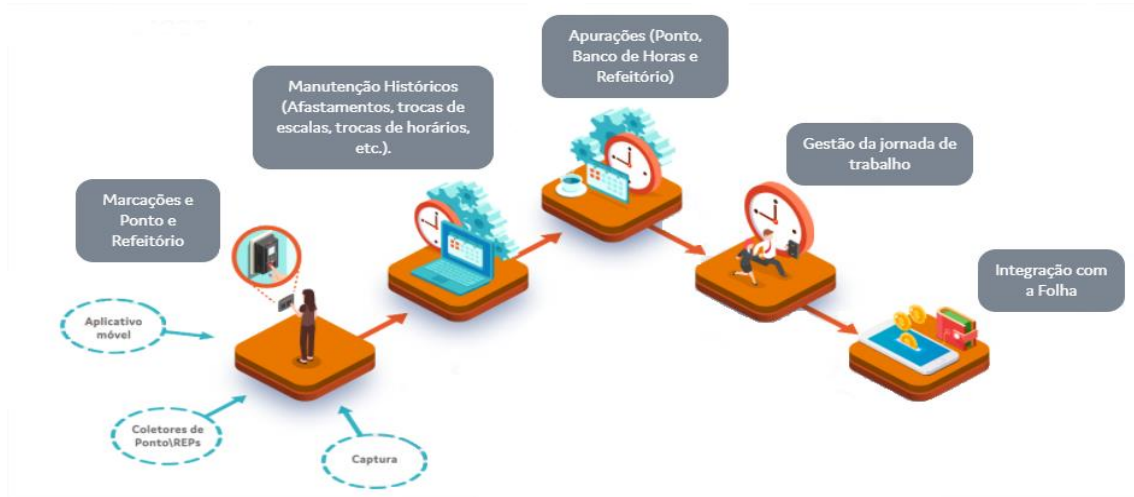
Apurações (Ponto, Banco de Horas e Refeitório)

Manutenção Históricos (Afastamentos, trocas de escalas, trocas de horários, etc.).

Gestão da jornada de trabalho

Marcações e Ponto e Refeitório

Integração com a Folha

Aplicativo móvel

Coletores de Ponto\REPs

Captura